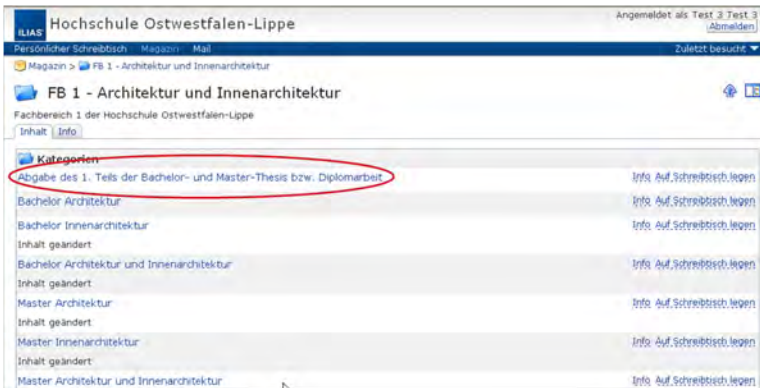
ILIAS Hochschule Ostwestfalen-Lippe

Angemeldet als Test 3 Test 3
Abmelden

Persönlicher Schreibtisch Magazin Mail

Zuletzt besucht

Magazin > FB 1 - Architektur und Innenarchitektur

FB 1 - Architektur und Innenarchitektur

Fachbereich 1 der Hochschule Ostwestfalen-Lippe

Inhalt Info

Kategorien

Abgabe des 1. Teils der Bachelor- und Master-Thesis bzw. Diplomarbeit — Info Auf Schreibtisch legen

Bachelor Architektur — Info Auf Schreibtisch legen

Bachelor Innenarchitektur — Info Auf Schreibtisch legen
Inhalt geändert

Bachelor Architektur und Innenarchitektur — Info Auf Schreibtisch legen
Inhalt geändert

Master Architektur — Info Auf Schreibtisch legen
Inhalt geändert

Master Innenarchitektur — Info Auf Schreibtisch legen
Inhalt geändert

Master Architektur und Innenarchitektur — Info Auf Schreibtisch legen